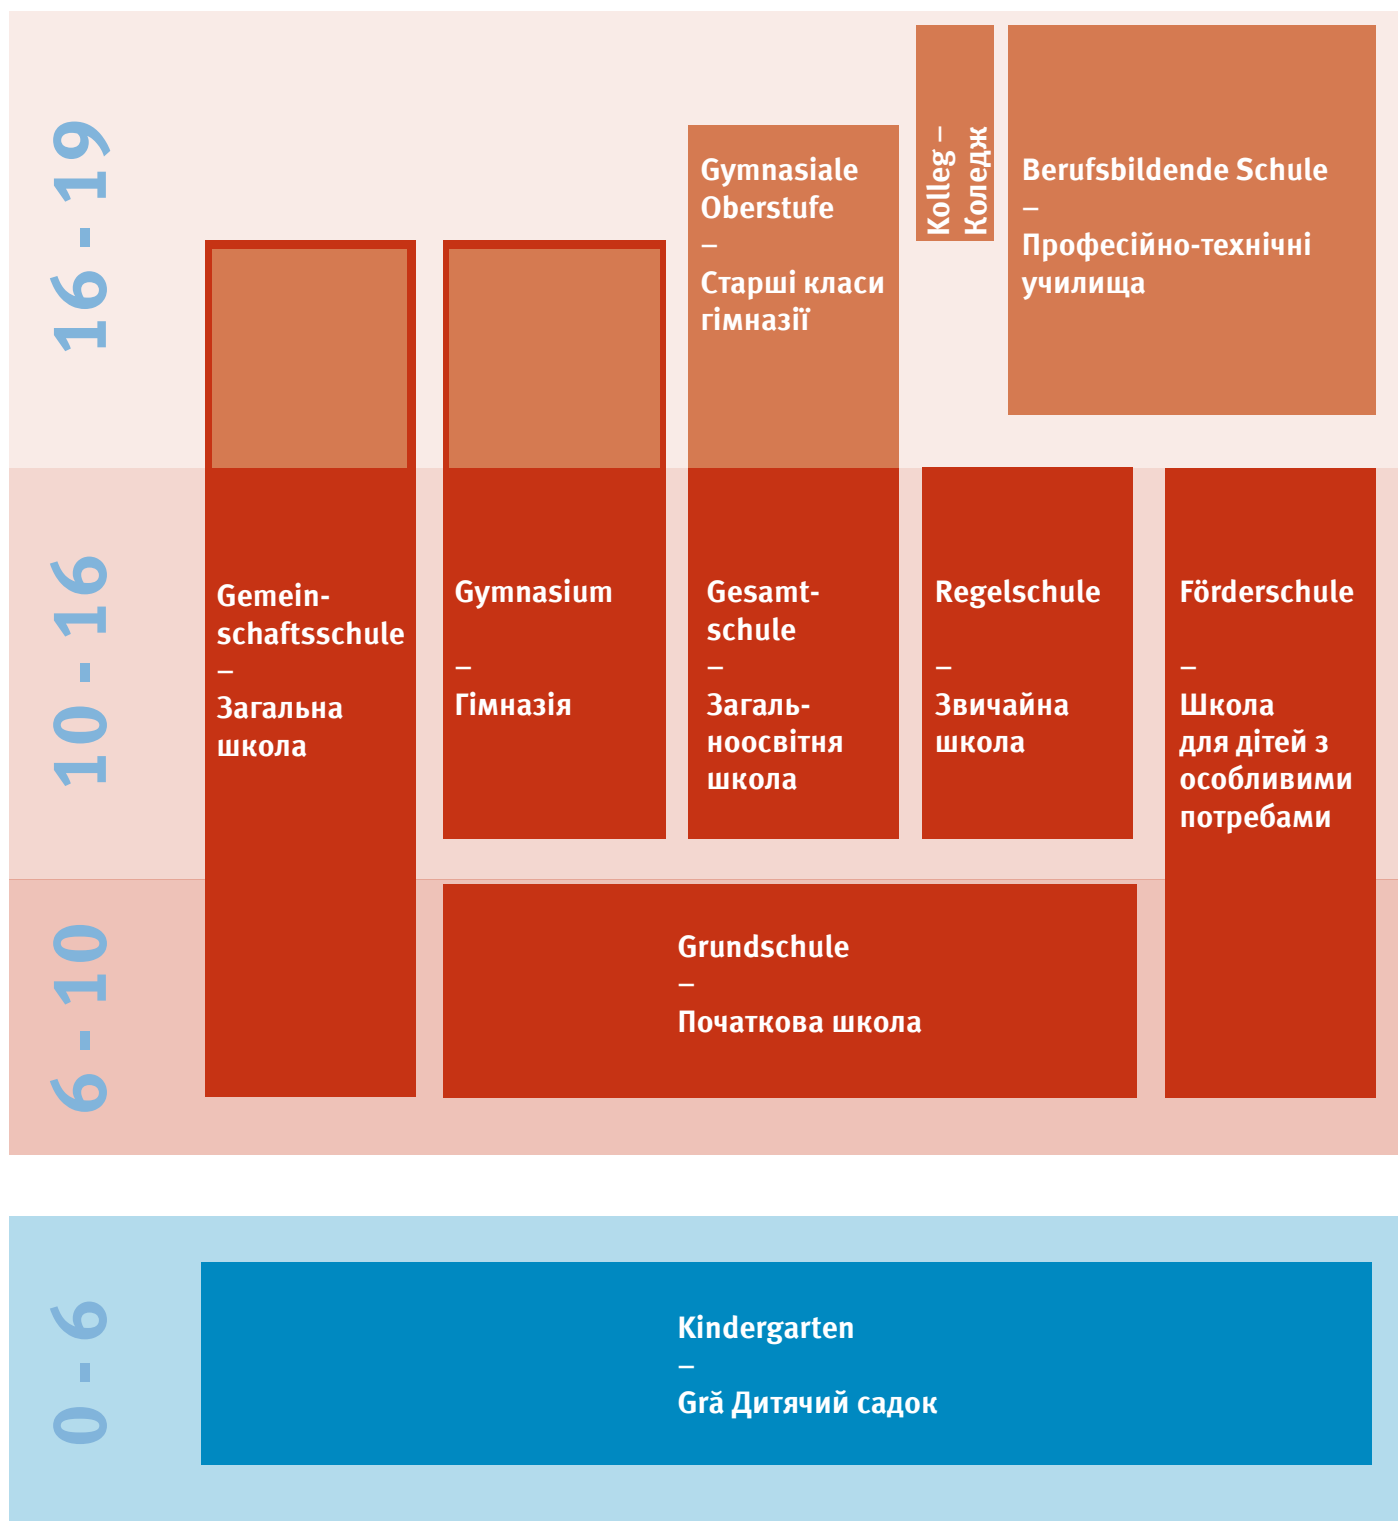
16 - 19

Kolleg – Коледж

Gymnasiale Oberstufe – Старші класи гімназії

Berufsbildende Schule – Професійно-технічні училища

10 - 16

Gemeinschaftsschule – Загальна школа

Gymnasium – Гімназія

Gesamtschule – Загальноосвітня школа

Regelschule – Звичайна школа

Förderschule – Школа для дітей з особливими потребами

6 - 10

Grundschule – Початкова школа

0 - 6

Kindergarten – Grǎ Дитячий садок